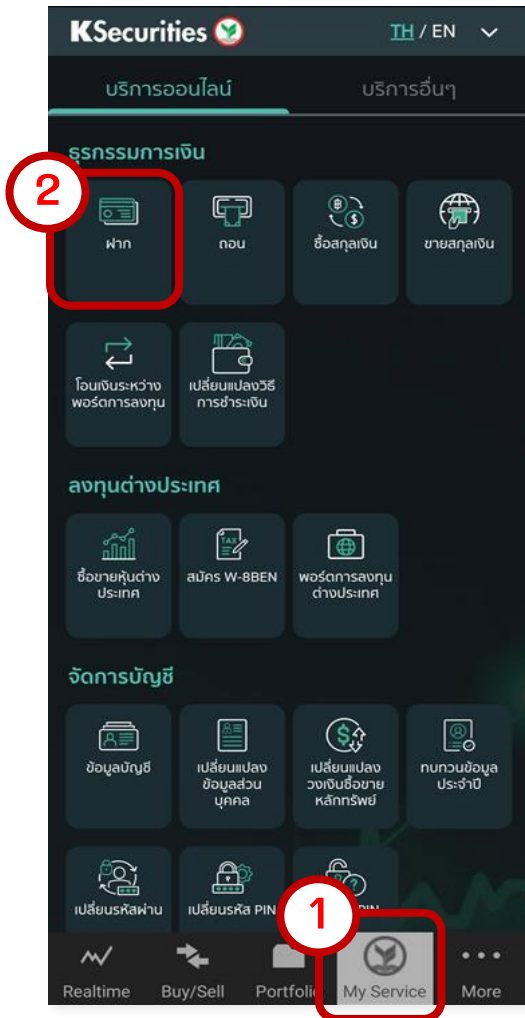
KSecurities

TH / EN

บริการออนไลน์

บริการอื่นๆ

ธุรกรรมการเงิน

2

ฝาก

ถอน

ซื้อสกุลเงิน

ขายสกุลเงิน

โอนเงินระหว่างพอร์ตการลงทุน

เปลี่ยนแปลงวิธีการชำระเงิน

ลงทุนต่างประเทศ

ซื้อขายหุ้นต่างประเทศ

สมัคร W-8BEN

พอร์ตการลงทุนต่างประเทศ

จัดการบัญชี

ข้อมูลบัญชี

เปลี่ยนแปลงข้อมูลส่วนบุคคล

เปลี่ยนแปลงวงเงินซื้อขายหลักทรัพย์

ทบทวนข้อมูลประจำปี

เปลี่ยนรหัสผ่าน

เปลี่ยนรหัส PIN

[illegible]PIN

1

Realtime

Buy/Sell

Portfoli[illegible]

My Service

More